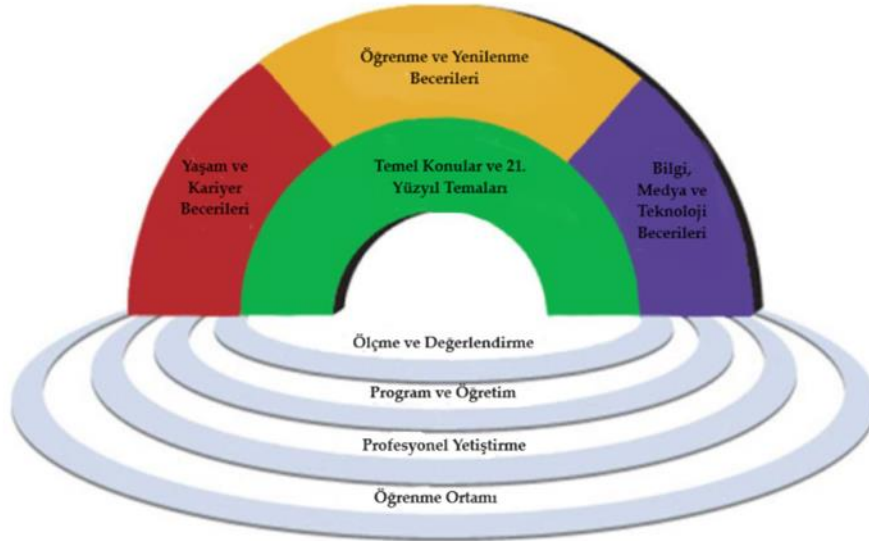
Öğrenme ve Yenilenme Becerileri

Yaşam ve Kariyer Becerileri

Temel Konular ve 21. Yüzyıl Temaları

Bilgi, Medya ve Teknoloji Becerileri

Ölçme ve Değerlendirme

Program ve Öğretim

Profesyonel Yetiştirme

Öğrenme Ortamı